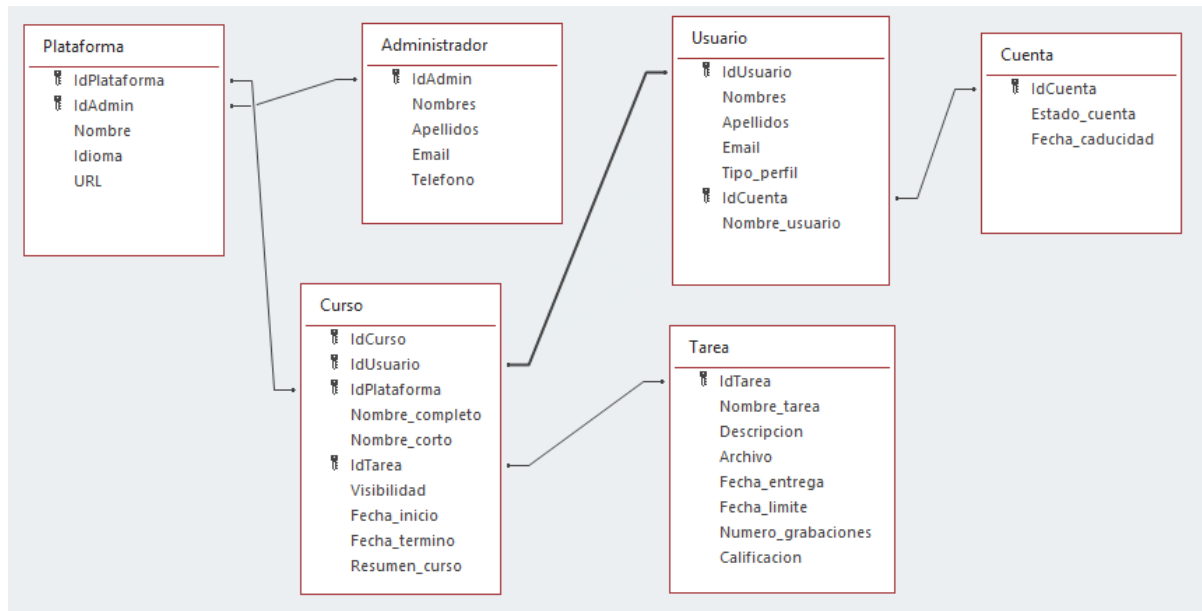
Plataforma
IdPlataforma
IdAdmin
Nombre
Idioma
URL

Administrador
IdAdmin
Nombres
Apellidos
Email
Telefono

Usuario
IdUsuario
Nombres
Apellidos
Email
Tipo_perfil
IdCuenta
Nombre_usuario

Cuenta
IdCuenta
Estado_cuenta
Fecha_caducidad

Curso
IdCurso
IdUsuario
IdPlataforma
Nombre_completo
Nombre_corto
IdTarea
Visibilidad
Fecha_inicio
Fecha_termino
Resumen_curso

Tarea
IdTarea
Nombre_tarea
Descripcion
Archivo
Fecha_entrega
Fecha_limite
Numero_grabaciones
Calificacion